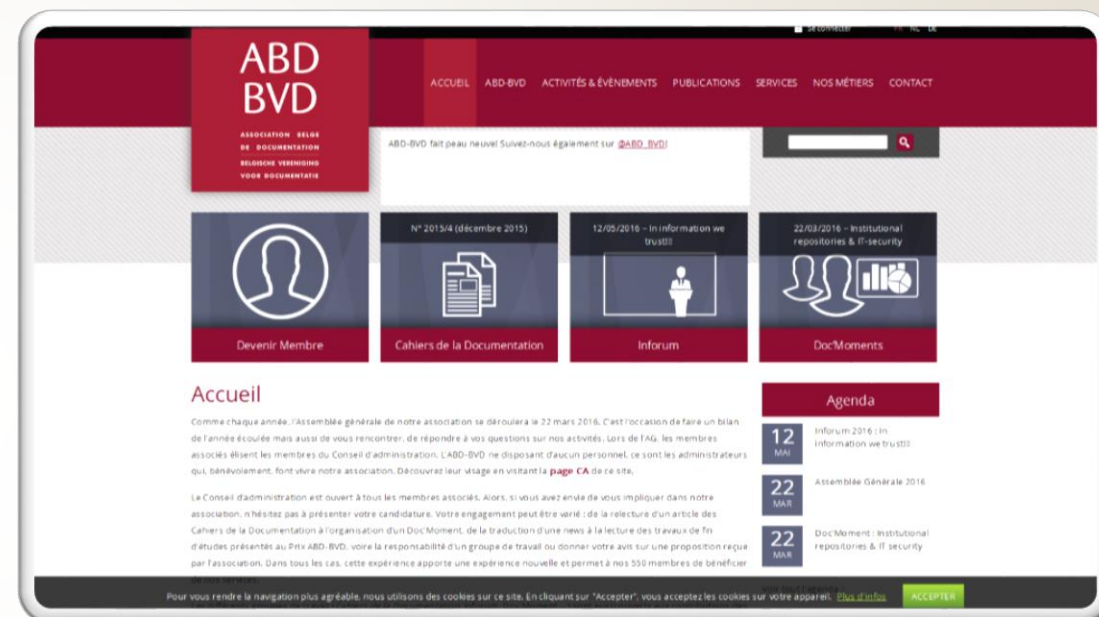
Se connecter FR NL DE

ABD BVD

ASSOCIATION BELGE DE DOCUMENTATION BELGISCHE VERENIGING VOOR DOCUMENTATIE

ACCUEIL ABD-BVD ACTIVITÉS & ÉVÈNEMENTS PUBLICATIONS SERVICES NOS MÉTIERS CONTACT

ABD-BVD fait peau neuve! Suivez-nous également sur @ABD_BVD!

N° 2015/4 (décembre 2015)

12/05/2016 – In information we trust!!!

22/03/2016 – Institutional repositories & IT-security

Devenir Membre

Cahiers de la Documentation

Inforum

Doc'Moments

Accueil

Comme chaque année, l'Assemblée générale de notre association se déroulera le 22 mars 2016. C'est l'occasion de faire un bilan de l'année écoulée mais aussi de vous rencontrer, de répondre à vos questions sur nos activités. Lors de l'AG, les membres associés élisent les membres du Conseil d'administration. L'ABD-BVD ne disposant d'aucun personnel, ce sont les administrateurs qui, bénévolement, font vivre notre association. Découvrez leur visage en visitant la page CA de ce site.

Le Conseil d'administration est ouvert à tous les membres associés. Alors, si vous avez envie de vous impliquer dans notre association, n'hésitez pas à présenter votre candidature. Votre engagement peut être varié : de la relecture d'un article des Cahiers de la Documentation à l'organisation d'un Doc'Moment, de la traduction d'une news à la lecture des travaux de fin d'études présentés au Prix ABD-BVD, voire la responsabilité d'un groupe de travail ou donner votre avis sur une proposition reçue par l'association. Dans tous les cas, cette expérience apporte une expérience nouvelle et permet à nos 550 membres de bénéficier de nos services.

Agenda

12 MAI Inforum 2016 : In information we trust!!!

22 MAR Assemblée Générale 2016

22 MAR Doc'Moment : Institutional repositories & IT security

Pour vous rendre la navigation plus agréable, nous utilisons des cookies sur ce site. En cliquant sur "Accepter", vous acceptez les cookies sur votre appareil. Plus d'infos ACCEPTER